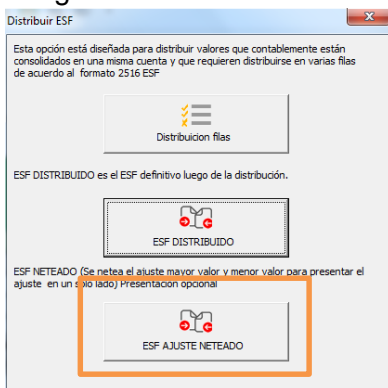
Distribuir ESF

Esta opción está diseñada para distribuir valores que contablemente están consolidados en una misma cuenta y que requieren distribuirse en varias filas de acuerdo al formato 2516 ESF

Distribuicion filas

ESF DISTRIBUIDO es el ESF definitivo luego de la distribución.

ESF DISTRIBUIDO

ESF NETEADO (Se netea el ajuste mayor valor y menor valor para presentar el ajuste en un solo lado) Presentacion opcional

ESF AJUSTE NETEADO